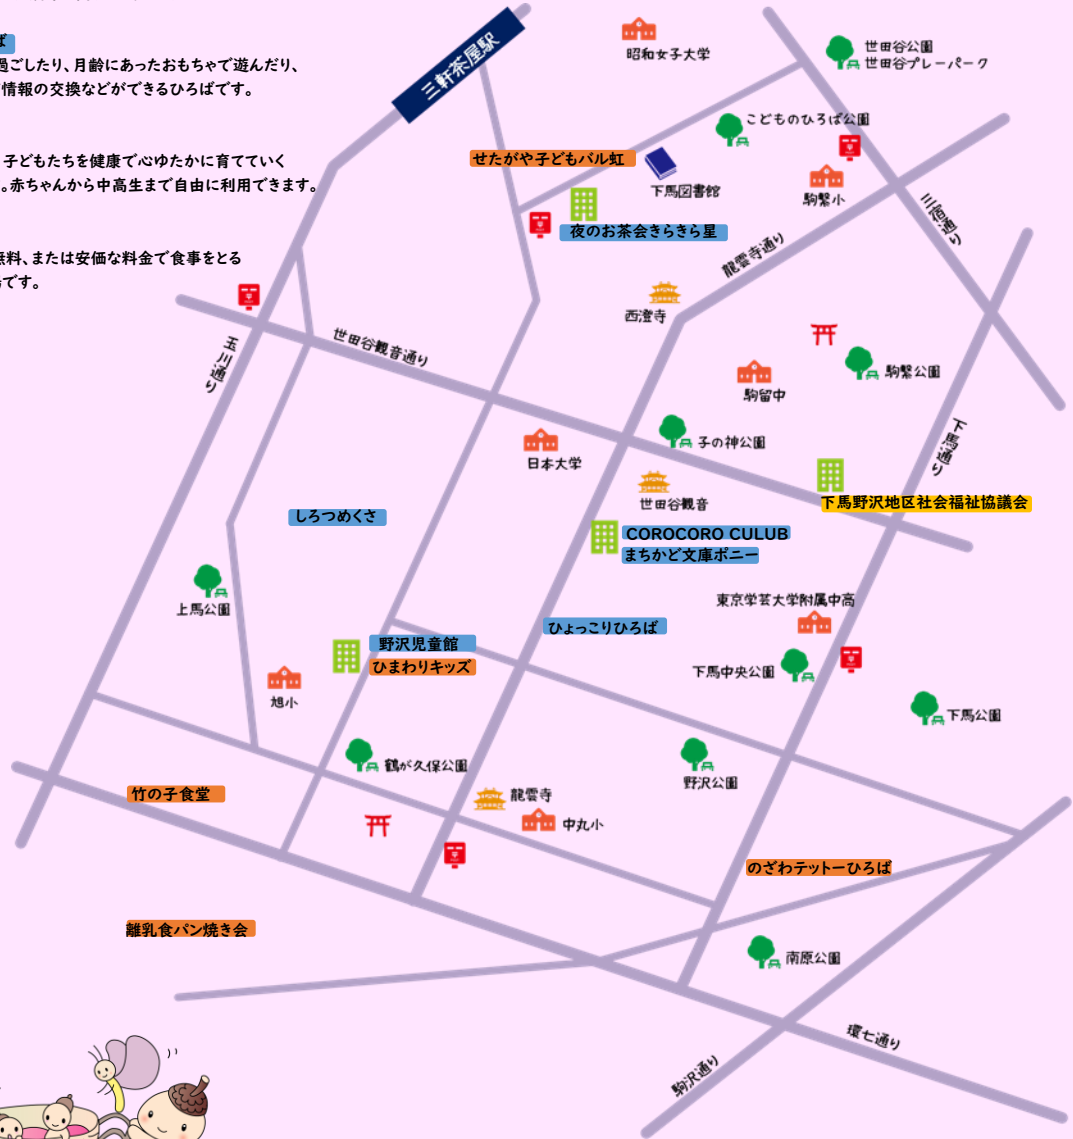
ば
過ごしたり、月齢にあったおもちゃで遊んだり、
情報の交換などができるひろばです。

子どもたちを健康で心ゆたかに育てていく
。赤ちゃんから中高生まで自由に利用できます。

無料、または安価な料金で食事をとる
です。

三軒茶屋駅
昭和女子大学
世田谷公園
世田谷プレーパーク
こどものひろば公園
せたがや子どもバル虹
下馬図書館
駒繋小
三宿通り
夜のお茶会きらきら星
龍雲寺通り
西澄寺
玉川通り
世田谷観音通り
駒繋公園
駒留中
下馬通り
子の神公園
日本大学
世田谷観音
下馬野沢地区社会福祉協議会
しろつめくさ
COROCORO CULUB
まちかど文庫ポニー
上馬公園
東京学芸大学附属中高
ひょっこりひろば
野沢児童館
ひまわりキッズ
下馬中央公園
旭小
下馬公園
鶴が久保公園
野沢公園
竹の子食堂
龍雲寺
中丸小
のざわテットーひろば
離乳食パン焼き会
南原公園
環七通り
駒沢通り